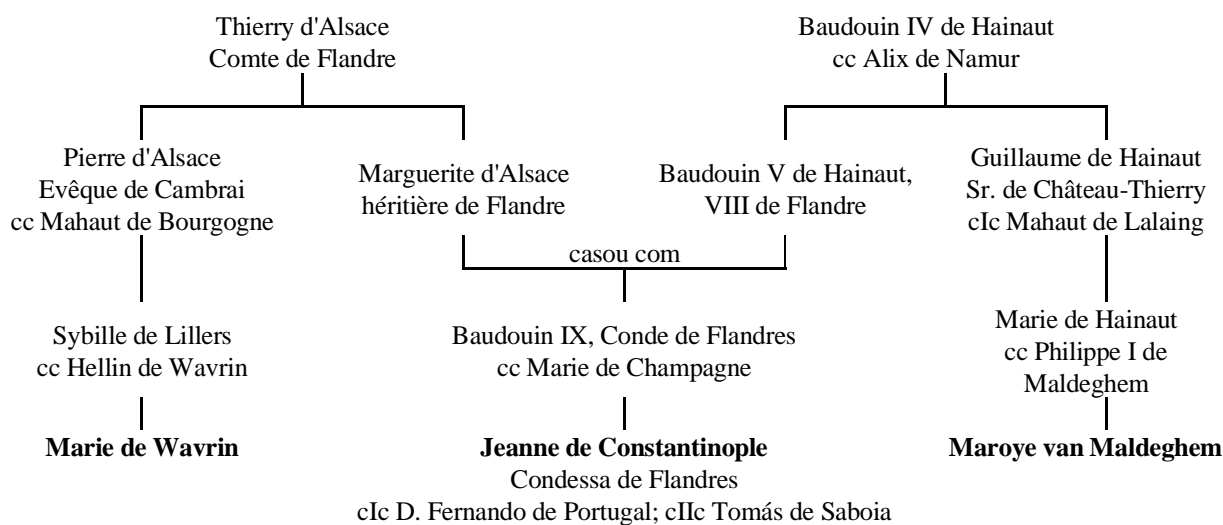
Thierry d'Alsace
Comte de Flandre

Baudouin IV de Hainaut
cc Alix de Namur

Pierre d'Alsace
Evêque de Cambrai
cc Mahaut de Bourgogne

Marguerite d'Alsace
héritière de Flandre

Baudouin V de Hainaut,
VIII de Flandre

Guillaume de Hainaut
Sr. de Château-Thierry
cIc Mahaut de Lalaing

casou com

Sybille de Lillers
cc Hellin de Wavrin

Baudouin IX, Conde de Flandres
cc Marie de Champagne

Marie de Hainaut
cc Philippe I de
Maldeghem

**Marie de Wavrin**

**Jeanne de Constantinople**
Condessa de Flandres
cIc D. Fernando de Portugal; cIIc Tomás de Saboia

**Maroye van Maldeghem**